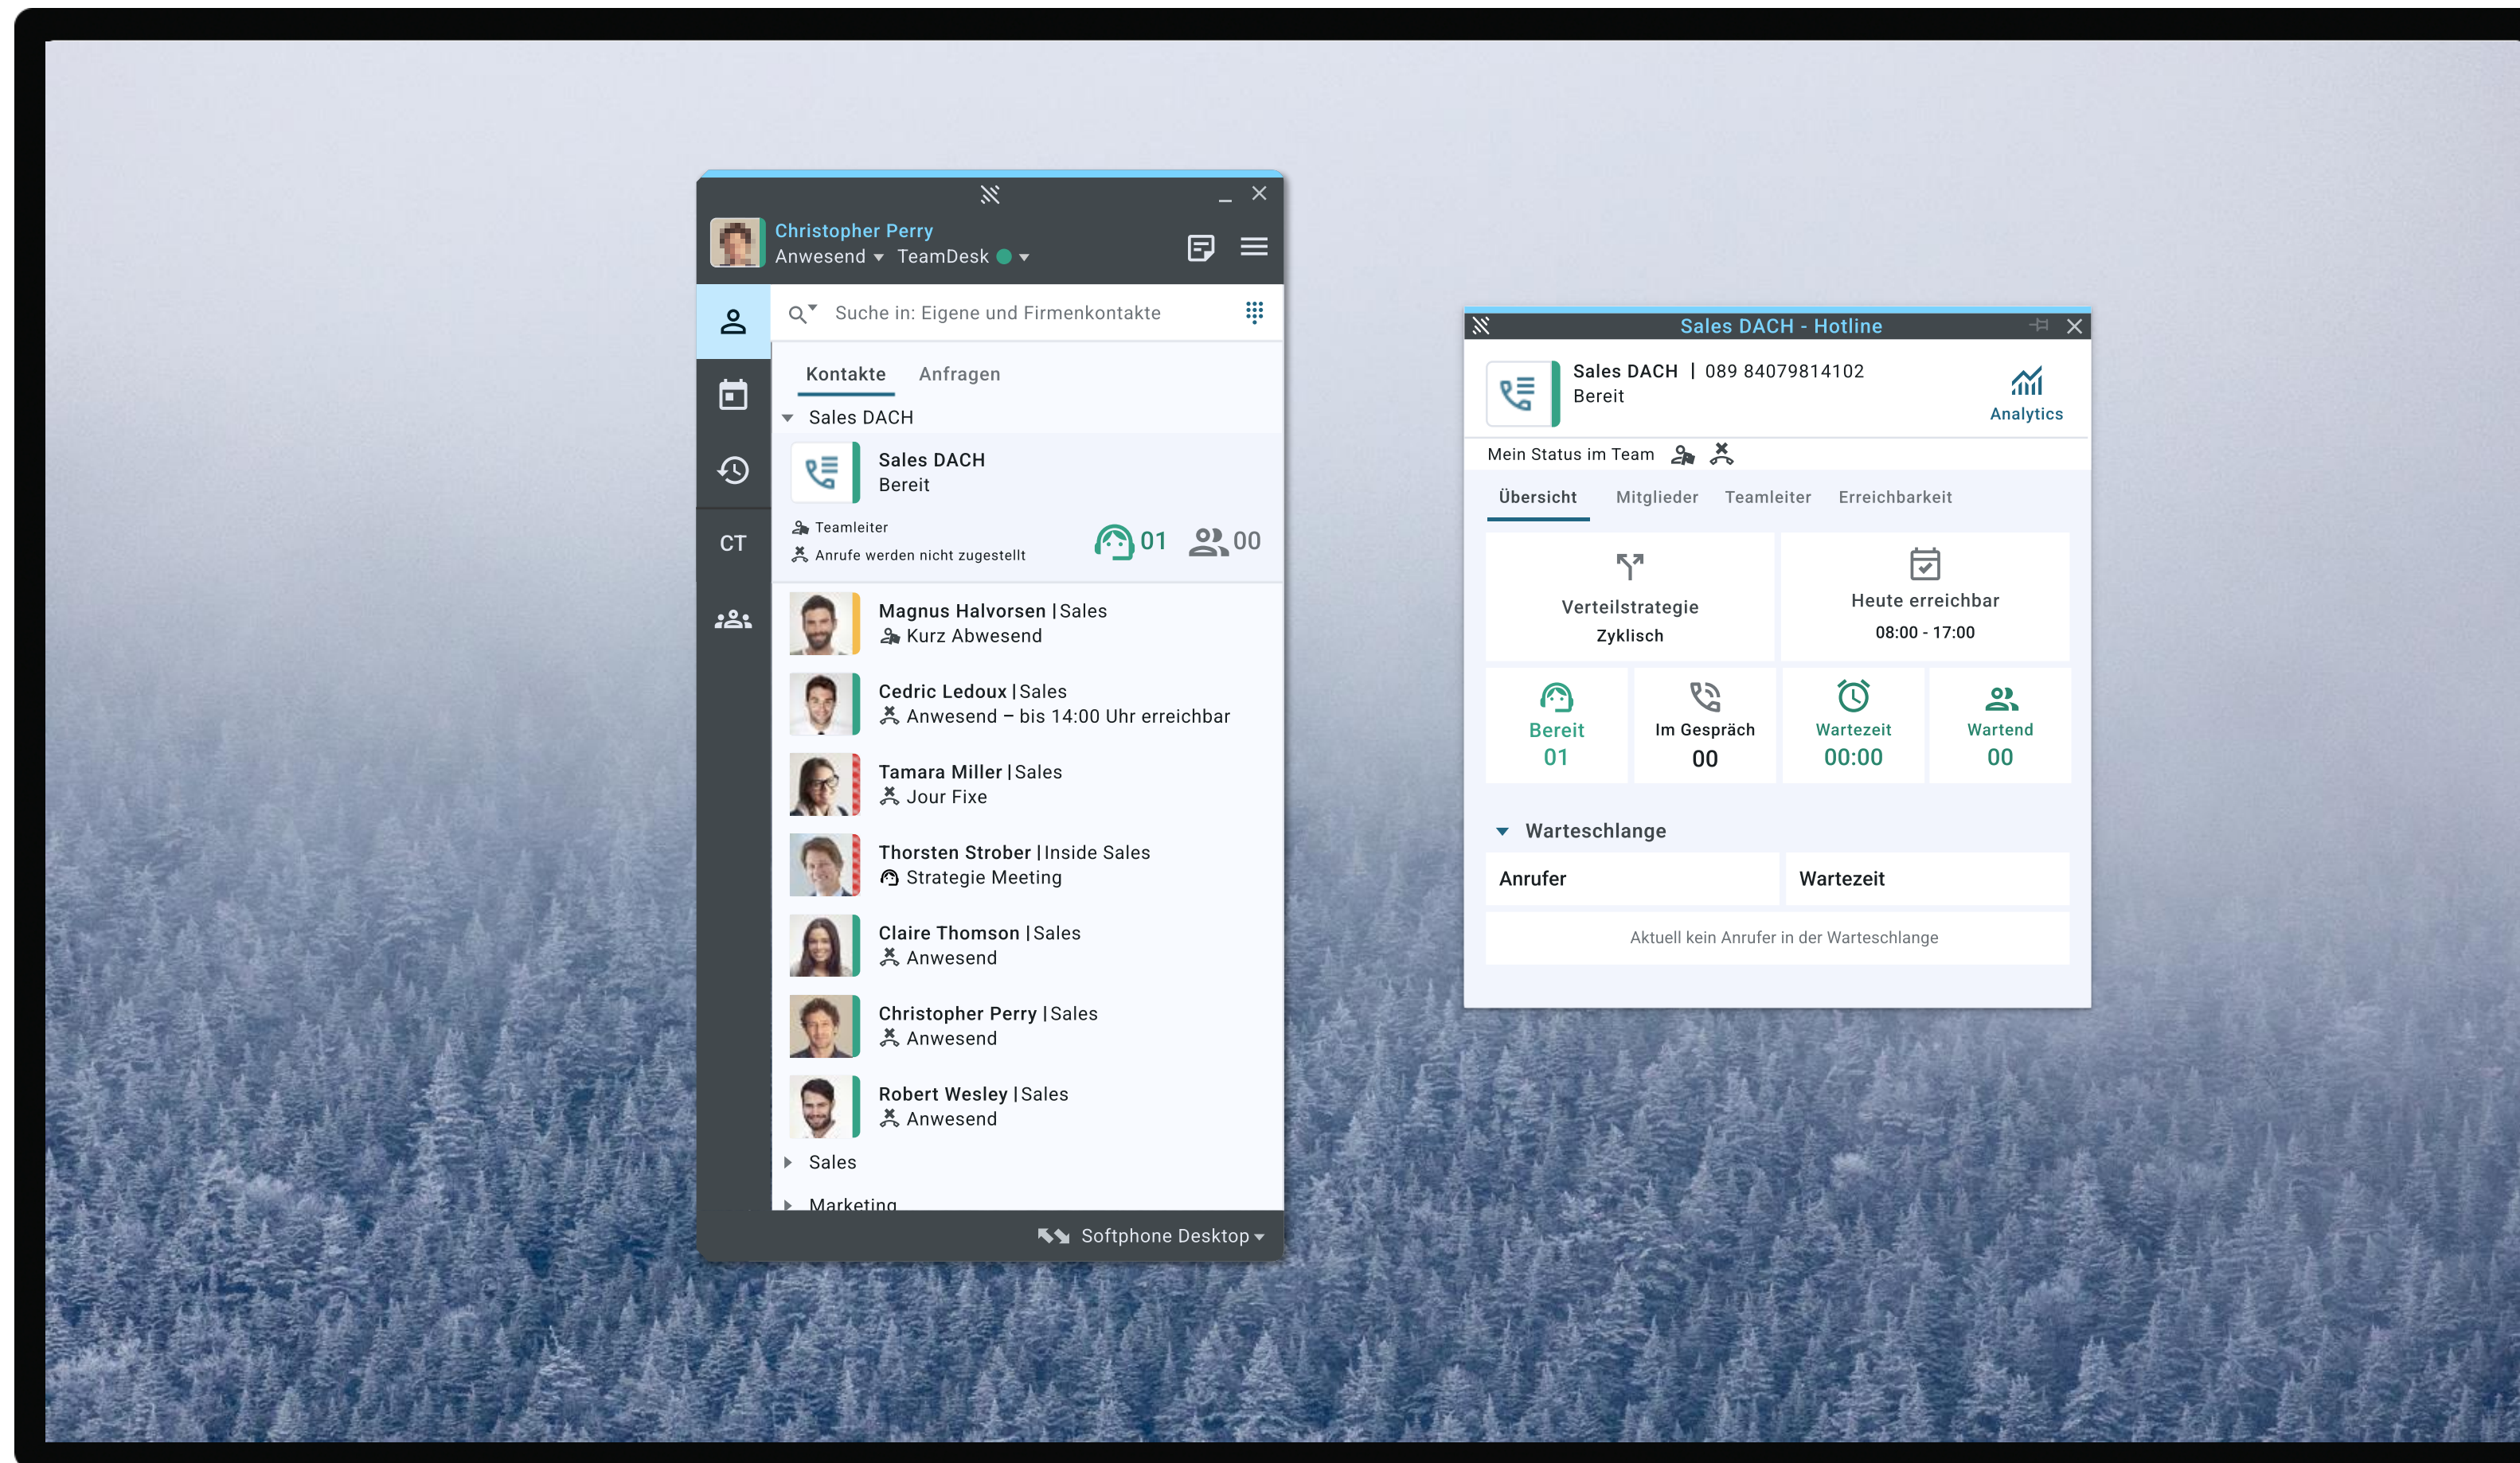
Christopher Perry
Anwesend TeamDesk

CT

Suche in: Eigene und Firmenkontakte

Kontakte Anfragen

Sales DACH

Sales DACH
Bereit

Teamleiter
Anrufe werden nicht zugestellt
01 00

Magnus Halvorsen | Sales
Kurz Abwesend

Cedric Ledoux | Sales
Anwesend – bis 14:00 Uhr erreichbar

Tamara Miller | Sales
Jour Fixe

Thorsten Strober | Inside Sales
Strategie Meeting

Claire Thomson | Sales
Anwesend

Christopher Perry | Sales
Anwesend

Robert Wesley | Sales
Anwesend

Sales

Marketing

Softphone Desktop

Sales DACH - Hotline

Sales DACH | 089 84079814102
Bereit

Analytics

Mein Status im Team

Übersicht Mitglieder Teamleiter Erreichbarkeit

Verteilstrategie
Zyklisch

Heute erreichbar
08:00 - 17:00

| Bereit | Im Gespräch | Wartezeit | Wartend |
|---|---|---|---|
| 01 | 00 | 00:00 | 00 |

Warteschlange

| Anrufer | Wartezeit |
|---|---|

Aktuell kein Anrufer in der Warteschlange